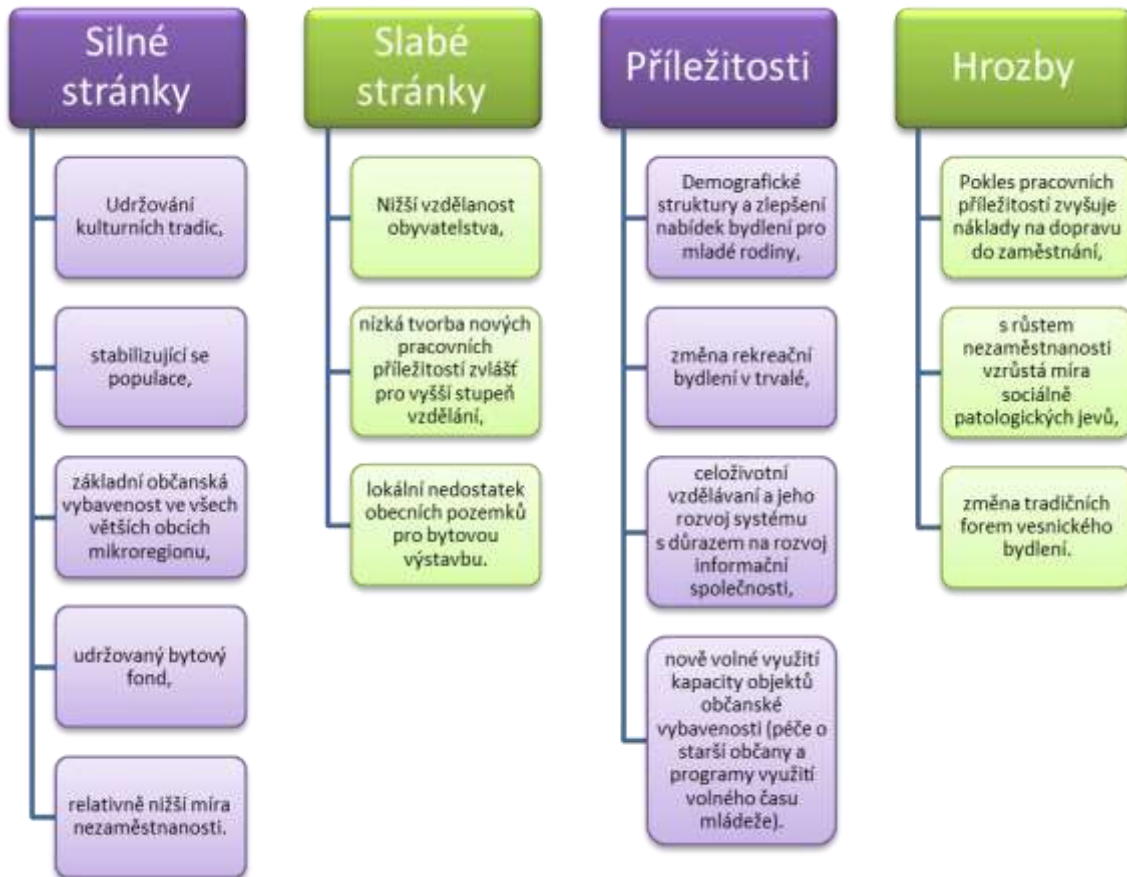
Silné stránky

Udržování kulturních tradic,

stabilizující se populace,

základní občanská vybavenost ve všech větších obcích mikroregionu,

udržovaný bytový fond,

relativně nižší míra nezaměstnanosti.

Slabé stránky

Nižší vzdělanost obyvatelstva,

nízká tvorba nových pracovních příležitostí zvlášť pro vyšší stupeň vzdělání,

lokální nedostatek obecních pozemků pro bytovou výstavbu.

Příležitosti

Demografické struktury a zlepšení nabídek bydlení pro mladé rodiny,

změna rekreační bydlení v trvalé,

celoživotní vzdělávaní a jeho rozvoj systému s důrazem na rozvoj informační společnosti,

nově volné využití kapacity objektů občanské vybavenosti (péče o starší občany a programy využití volného času mládeže).

Hrozby

Pokles pracovních příležitostí zvyšuje náklady na dopravu do zaměstnání,

s růstem nezaměstnanosti vzrůstá míra sociálně patologických jevů,

změna tradičních forem vesnického bydlení.